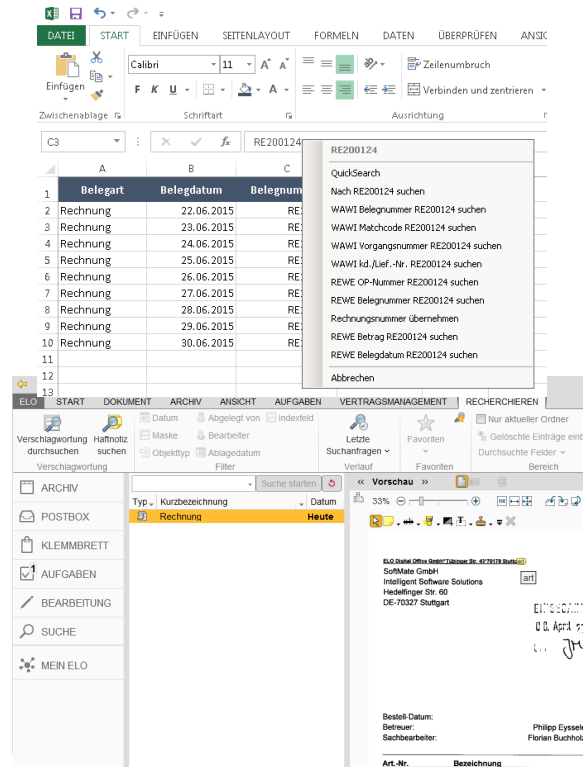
DATEI START EINFÜGEN SEITENLAYOUT FORMELN DATEN ÜBERPRÜFEN ANSIC

Einfügen
Zwischenablage
Calibri 11
F K U
Schriftart
Zeilenumbruch
Verbinden und zentrieren
Ausrichtung

C3 RE200124

| | A | B | C |
|---|---|---|---|
| 1 | Belegart | Belegdatum | Belegnum |
| 2 | Rechnung | 22.06.2015 | RE |
| 3 | Rechnung | 23.06.2015 | RE |
| 4 | Rechnung | 24.06.2015 | RE |
| 5 | Rechnung | 25.06.2015 | RE |
| 6 | Rechnung | 26.06.2015 | RE |
| 7 | Rechnung | 27.06.2015 | RE |
| 8 | Rechnung | 28.06.2015 | RE |
| 9 | Rechnung | 29.06.2015 | RE |
| 10 | Rechnung | 30.06.2015 | RE |
| 11 | | | |
| 12 | | | |
| 13 | | | |

RE200124
QuickSearch
Nach RE200124 suchen
WAWI Belegnummer RE200124 suchen
WAWI Matchcode RE200124 suchen
WAWI Vorgangsnummer RE200124 suchen
WAWI kd./Lief.-Nr. RE200124 suchen
REWE OP-Nummer RE200124 suchen
REWE Belegnummer RE200124 suchen
Rechnungsnummer übernehmen
REWE Betrag RE200124 suchen
REWE Belegdatum RE200124 suchen
Abbrechen

ELO START DOKUMENT ARCHIV ANSICHT AUFGABEN VERTRAGSMANAGEMENT RECHERCHIEREN
Verschlagwortung durchsuchen
Haftnotiz suchen
Verschlagwortung
Datum Abgelegt von Indexfeld
Maske Bearbeiter
Objekttyp Ablagedatum
Filter
Letzte Suchanfragen
Verlauf
Favoriten
Favoriten
Nur aktueller Ordner
Gelöschte Einträge einb
Durchsuchte Felder
Bereich

ARCHIV
POSTBOX
KLEMMBRETT
AUFGABEN
BEARBEITUNG
SUCHE
MEIN ELO

Suche starten
Typ Kurzbezeichnung Datum
Rechnung Heute

Vorschau
33%

ELO Digital Office GmbH Tübinger Str. 43 70178 Stuttgart
SoftMate GmbH
Intelligent Software Solutions
Hedelfinger Str. 60
DE-70327 Stuttgart
art
EINGEGANGEN
08. April
Bestell-Datum:
Betreuer: Philipp Eyssel
Sachbearbeiter: Florian Buchhol
Art.-Nr. Bezeichnung